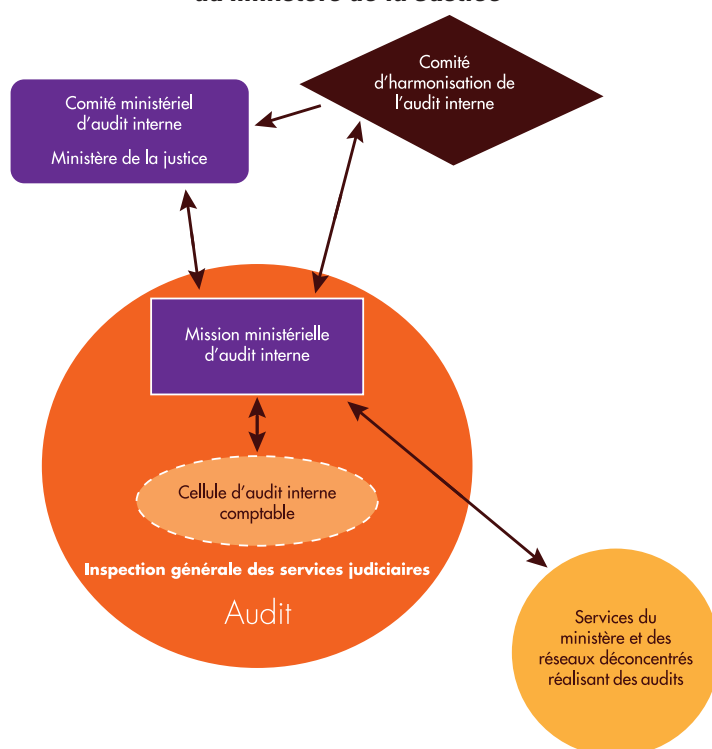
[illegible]

Comité ministériel d'audit interne

Ministère de la justice

Comité d'harmonisation de l'audit interne

Mission ministérielle d'audit interne

Cellule d'audit interne comptable

Inspection générale des services judiciaires

Audit

Services du ministère et des réseaux déconcentrés réalisant des audits